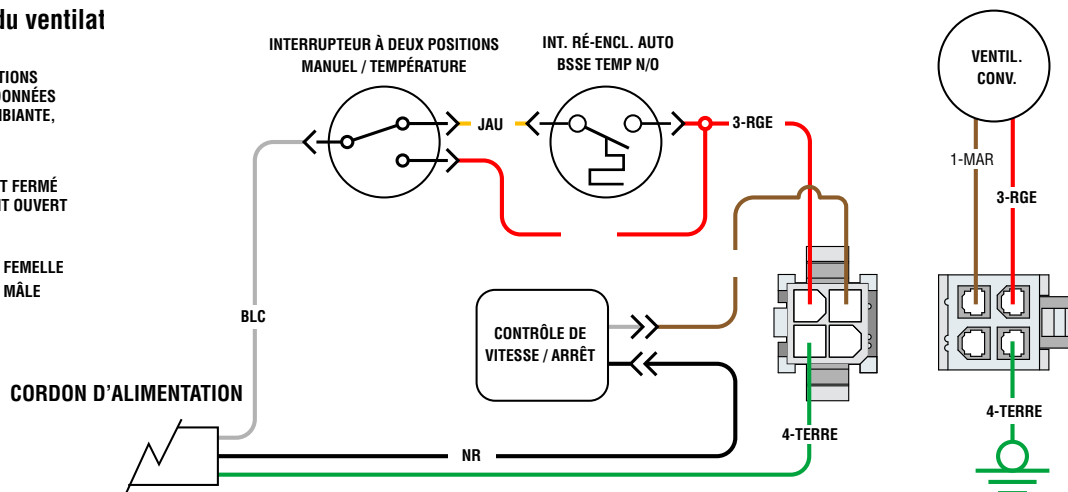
du ventilat

TIONS
ONNÉES
BIANTE,

T FERMÉ
IT OUVERT

FEMELLE
MÂLE

INTERRUPTEUR À DEUX POSITIONS
MANUEL / TEMPÉRATURE

INT. RÉ-ENCL. AUTO
BSSE TEMP N/O

JAU

3-RGE

VENTIL.
CONV.

1-MAR

3-RGE

BLC

CONTRÔLE DE
VITESSE / ARRÊT

CORDON D'ALIMENTATION

NR

4-TERRE

4-TERRE